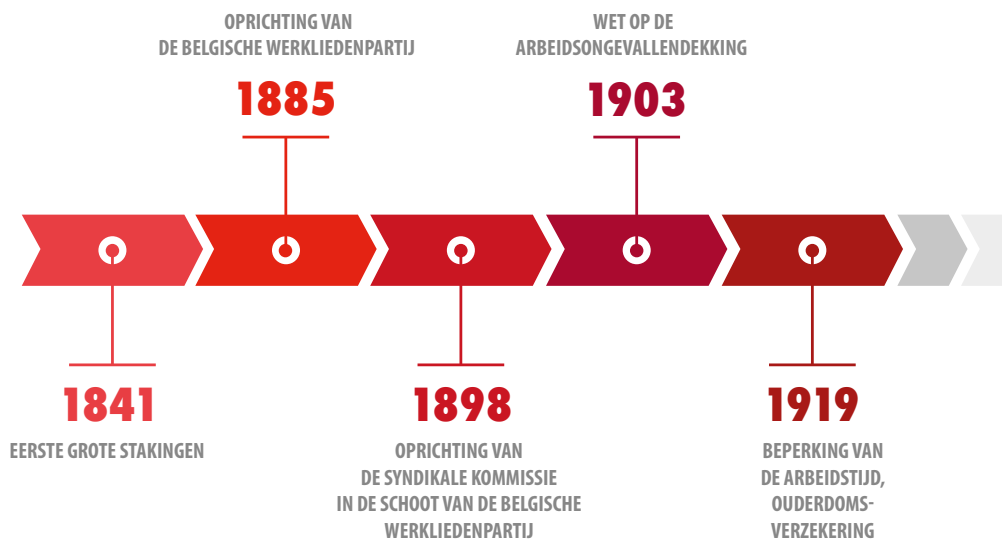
OPRICHTING VAN DE BELGISCHE WERKLIEDENPARTIJ

1885

WET OP DE ARBEIDSONGEVALLENDEKKING

1903

1841

EERSTE GROTE STAKINGEN

1898

OPRICHTING VAN DE SYNDIKALE KOMMISSIE IN DE SCHOOT VAN DE BELGISCHE WERKLIEDENPARTIJ

1919

BEPERKING VAN DE ARBEIDSTIJD, OUDERDOMSVERZEKERING